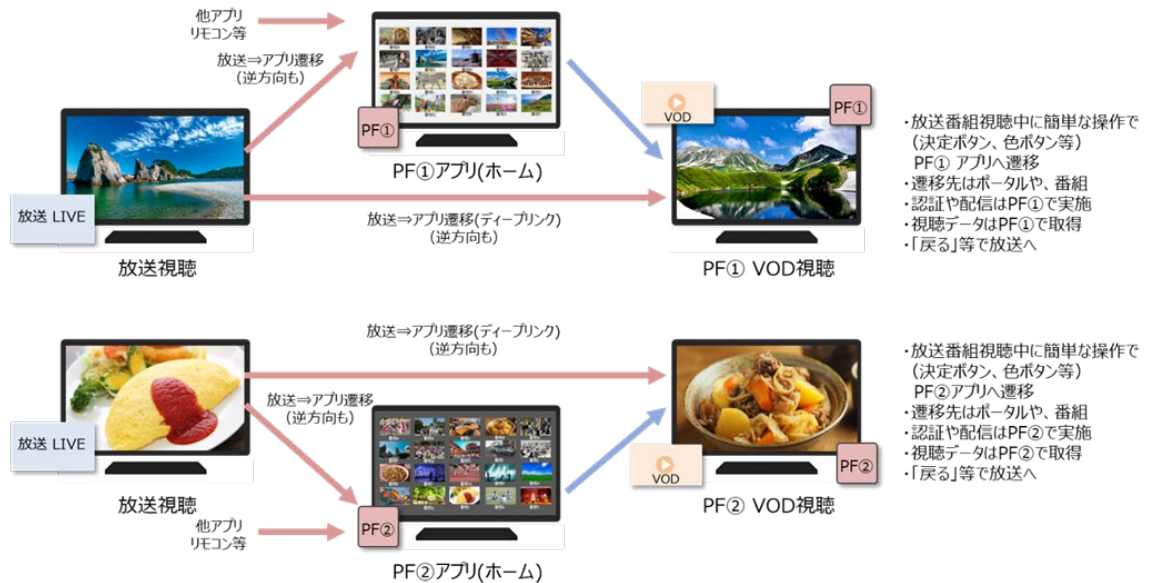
他アプリ
リモコン等

放送⇒アプリ遷移
(逆方向も)

PF①

PF①アプリ(ホーム)

放送 LIVE

放送視聴

放送⇒アプリ遷移(ディープリンク)
(逆方向も)

VOD

PF①

PF① VOD視聴

・放送番組視聴中に簡単な操作で
(決定ボタン、色ボタン等)
PF① アプリへ遷移
・遷移先はポータルや、番組
・認証や配信はPF①で実施
・視聴データはPF①で取得
・「戻る」等で放送へ

放送⇒アプリ遷移(ディープリンク)
(逆方向も)

放送 LIVE

放送視聴

放送⇒アプリ遷移
(逆方向も)

PF②

他アプリ
リモコン等

PF②アプリ(ホーム)

VOD

PF②

PF② VOD視聴

・放送番組視聴中に簡単な操作で
(決定ボタン、色ボタン等)
PF②アプリへ遷移
・遷移先はポータルや、番組
・認証や配信はPF②で実施
・視聴データはPF②で取得
・「戻る」等で放送へ